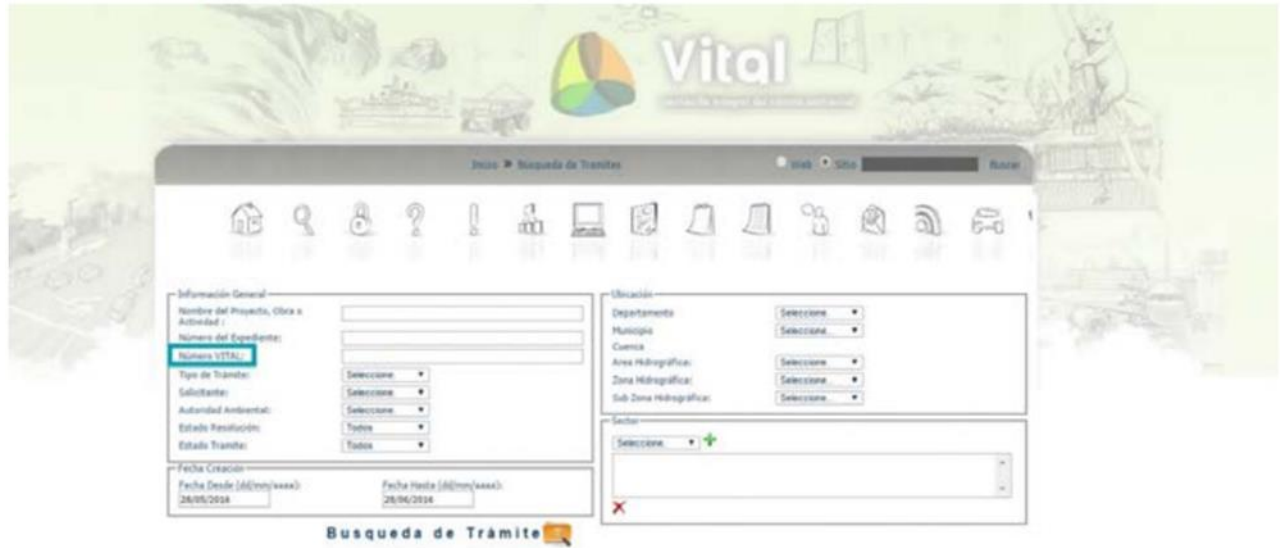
Vital

Inicio ▶ Busqueda de Tramites

Web Sitio Buscar

Información General
Nombre del Proyecto, Obra o Actividad :
Número del Expediente:
Número VITAL:
Tipo de Trámite: Seleccione
Solicitante: Seleccione
Autoridad Ambiental: Seleccione
Estado Resolución: Todos
Estado Tramite: Todos

Fecha Creación
Fecha Desde (dd/mm/aaaa): 28/05/2016
Fecha Hasta (dd/mm/aaaa): 28/06/2016

Ubicación
Departamento Seleccione
Municipio Seleccione
Cuenca
Area Hidrográfica: Seleccione
Zona Hidrográfica: Seleccione
Sub Zona Hidrográfica: Seleccione

Sector
Seleccione

Busqueda de Trámite